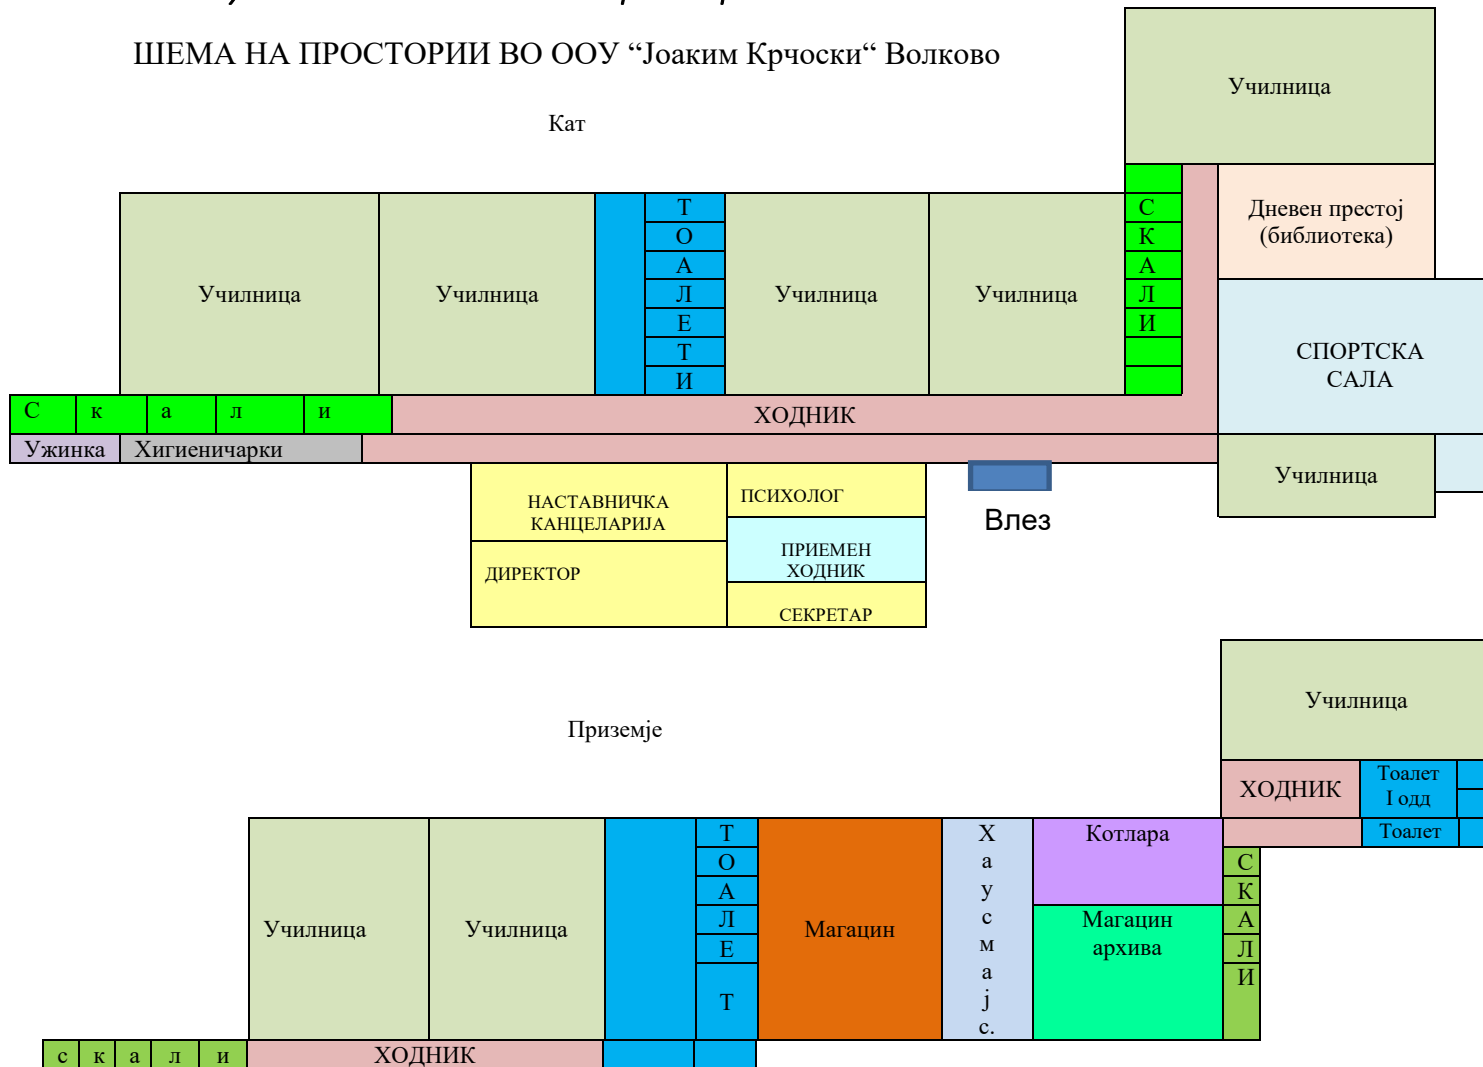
ШЕМА НА ПРОСТОРИИ ВО ООУ “Јоаким Крчоски“ Волково

Кат

Училница

Училница

Училница

Т
О
А
Л
Е
Т
И

Училница

Училница

С
К
А
Л
И

Дневен престој (библиотека)

СПОРТСКА САЛА

С к а л и

ХОДНИК

Ужинка

Хигиеничарки

Училница

НАСТАВНИЧКА КАНЦЕЛАРИЈА

ПСИХОЛОГ

ДИРЕКТОР

ПРИЕМЕН ХОДНИК

СЕКРЕТАР

Влез

Приземје

Училница

ХОДНИК

Тоалет I одд

Тоалет

Училница

Училница

Т
О
А
Л
Е
Т

Магацин

Х
а
у
с
м
а
ј
с.

Котлара

Магацин архива

С
К
А
Л
И

с к а л и

ХОДНИК